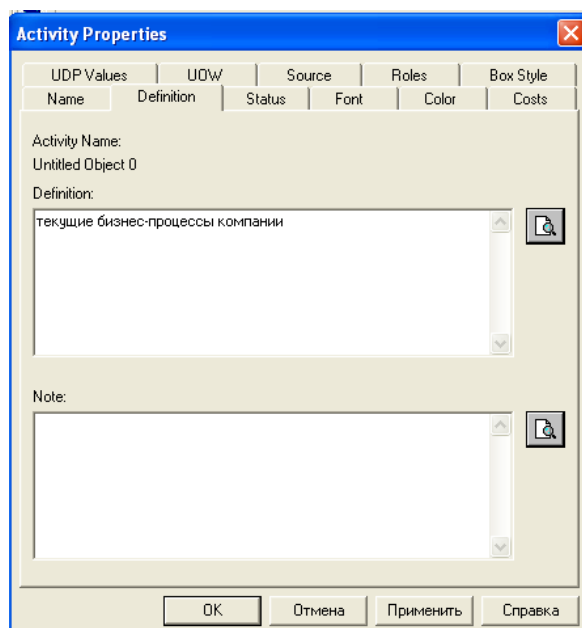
Activity Properties

UDP Values | UOW | Source | Roles | Box Style
Name | Definition | Status | Font | Color | Costs

Activity Name:
Untitled Object 0

Definition:
текущие бизнес-процессы компании

Note:

OK | Отмена | Применить | Справка